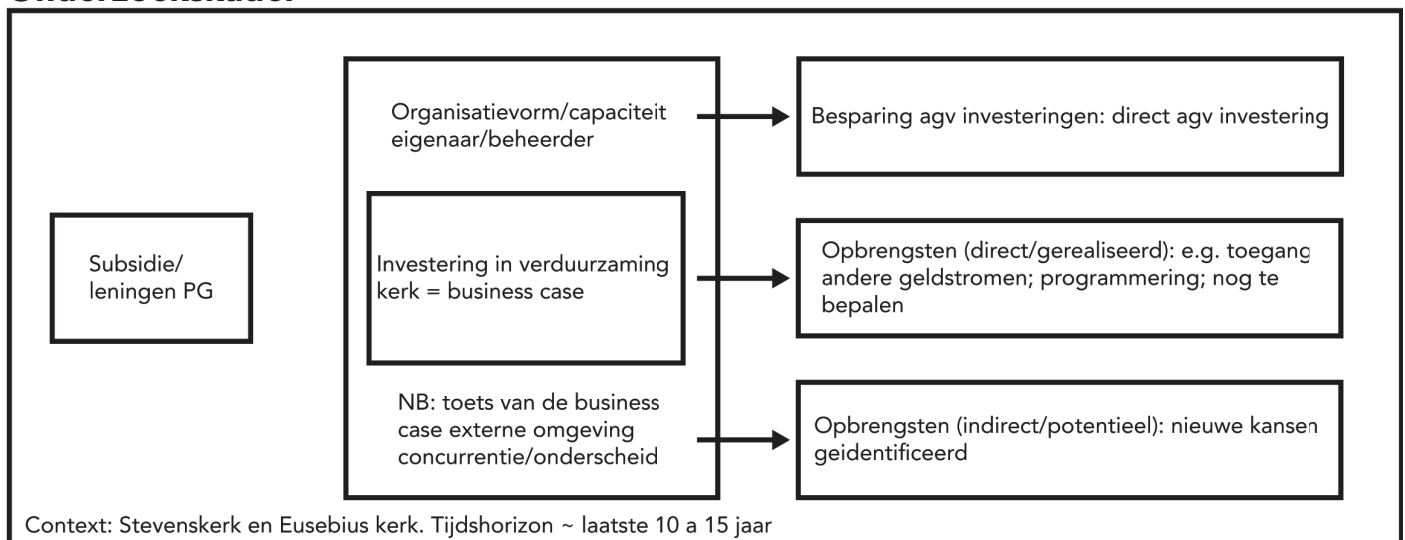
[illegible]

Subsidie/ leningen PG

Organisatievorm/capaciteit eigenaar/beheerder

Investering in verduurzaming kerk = business case

NB: toets van de business case externe omgeving concurrentie/onderscheid

Besparing agv investeringen: direct agv investering

Opbrengsten (direct/gerealiseerd): e.g. toegang andere geldstromen; programmering; nog te bepalen

Opbrengsten (indirect/potentieel): nieuwe kansen geidentificeerd

Context: Stevenskerk en Eusebius kerk. Tijdshorizon ~ laatste 10 a 15 jaar